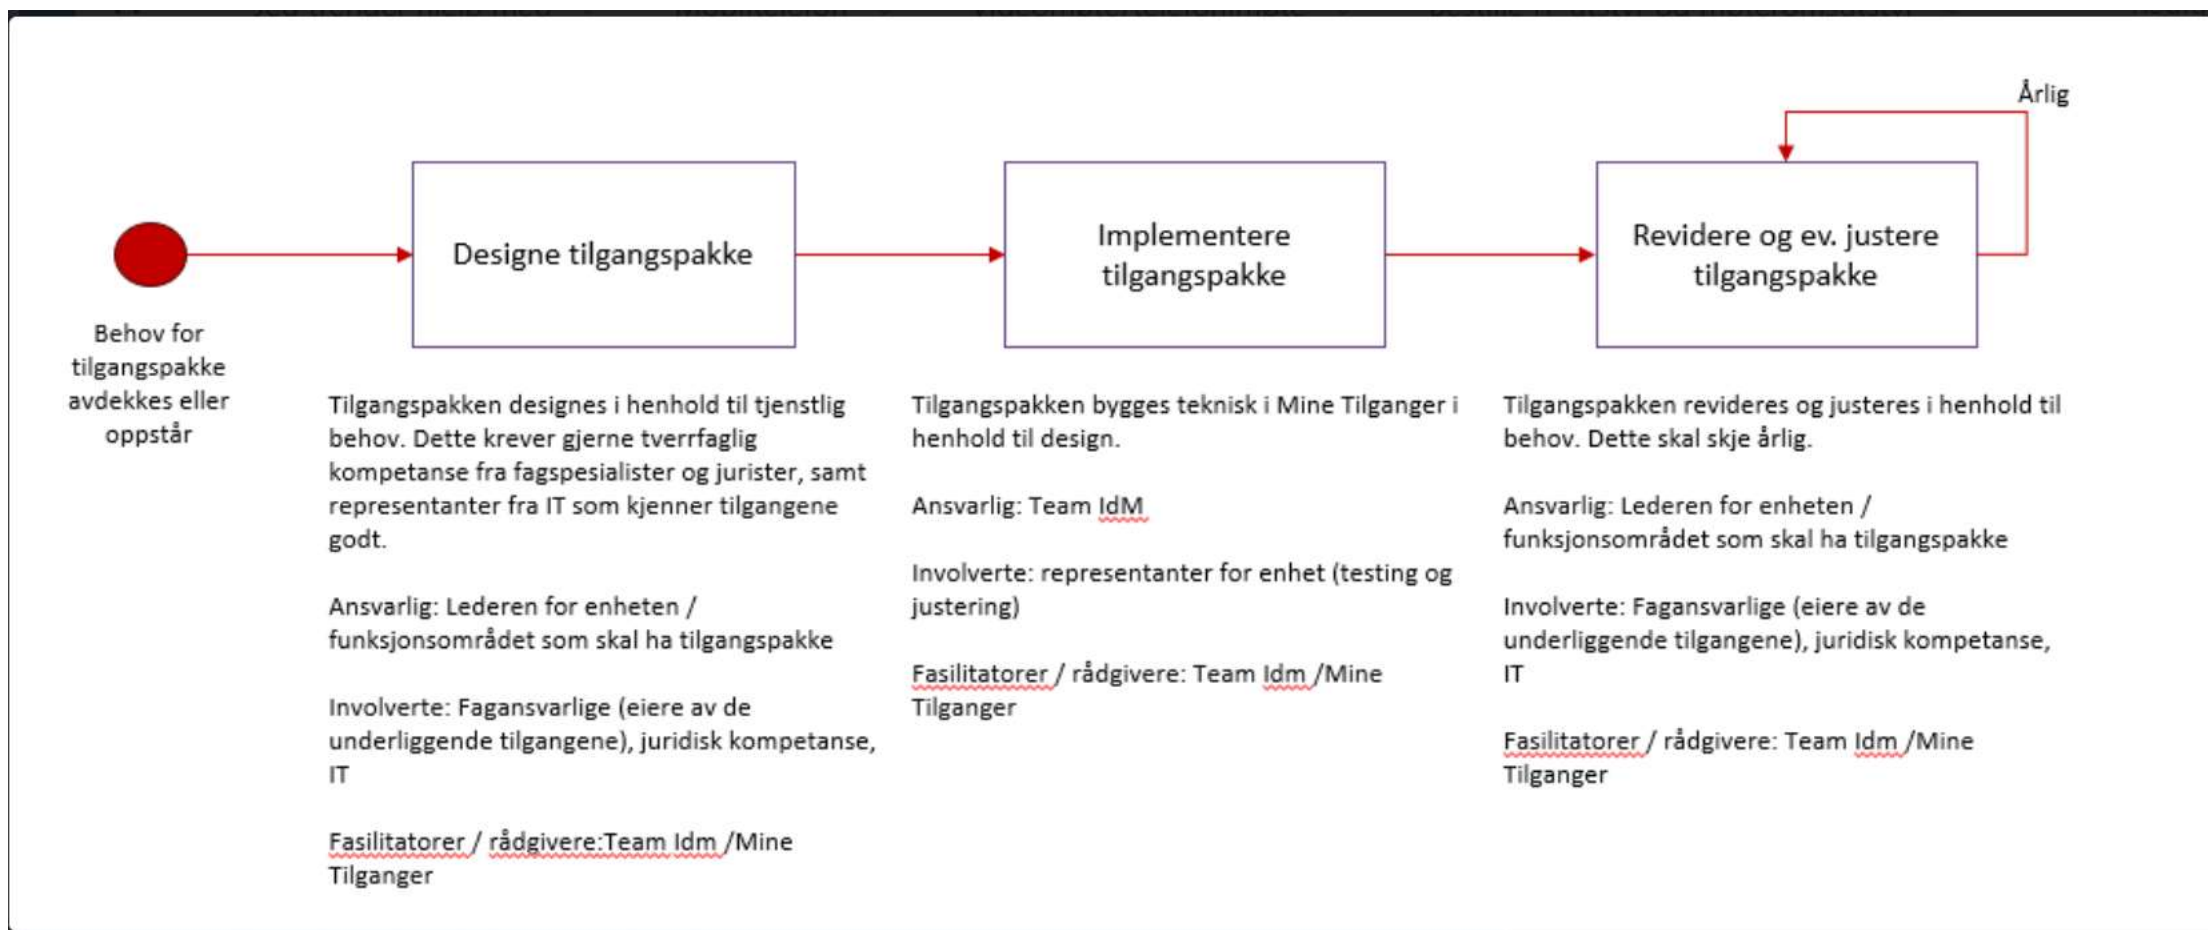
Årlig

Behov for tilgangspakke avdekkes eller oppstår

Designe tilgangspakke

Implementere tilgangspakke

Revidere og ev. justere tilgangspakke

Tilgangspakken designes i henhold til tjenstlig behov. Dette krever gjerne tverrfaglig kompetanse fra fagspesialister og jurister, samt representanter fra IT som kjenner tilgangene godt.

Ansvarlig: Lederen for enheten / funksjonsområdet som skal ha tilgangspakke

Involverte: Fagansvarlige (eiere av de underliggende tilgangene), juridisk kompetanse, IT

Fasilitatorer / rådgivere:Team Idm /Mine Tilganger

Tilgangspakken bygges teknisk i Mine Tilganger i henhold til design.

Ansvarlig: Team IdM

Involverte: representanter for enhet (testing og justering)

Fasilitatorer / rådgivere: Team Idm /Mine Tilganger

Tilgangspakken revideres og justeres i henhold til behov. Dette skal skje årlig.

Ansvarlig: Lederen for enheten / funksjonsområdet som skal ha tilgangspakke

Involverte: Fagansvarlige (eiere av de underliggende tilgangene), juridisk kompetanse, IT

Fasilitatorer / rådgivere: Team Idm /Mine Tilganger